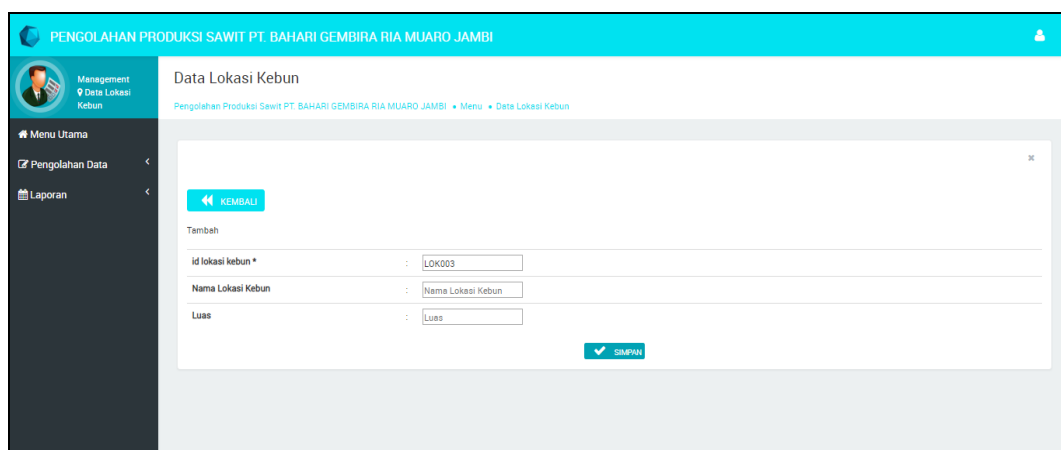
PENGOLAHAN PRODUKSI SAWIT PT. BAHARI GEMBIRA RIA MUARO JAMBI

Management
Data Lokasi Kebun

Menu Utama
Pengolahan Data
Laporan

Data Lokasi Kebun

Pengolahan Produksi Sawit PT. BAHARI GEMBIRA RIA MUARO JAMBI • Menu • Data Lokasi Kebun

×

KEMBALI

Tambah

| | | |
|---|---|---|
| id lokasi kebun * | : | LOK003 |
| Nama Lokasi Kebun | : | Nama Lokasi Kebun |
| Luas | : | Luas |

SIMPAN